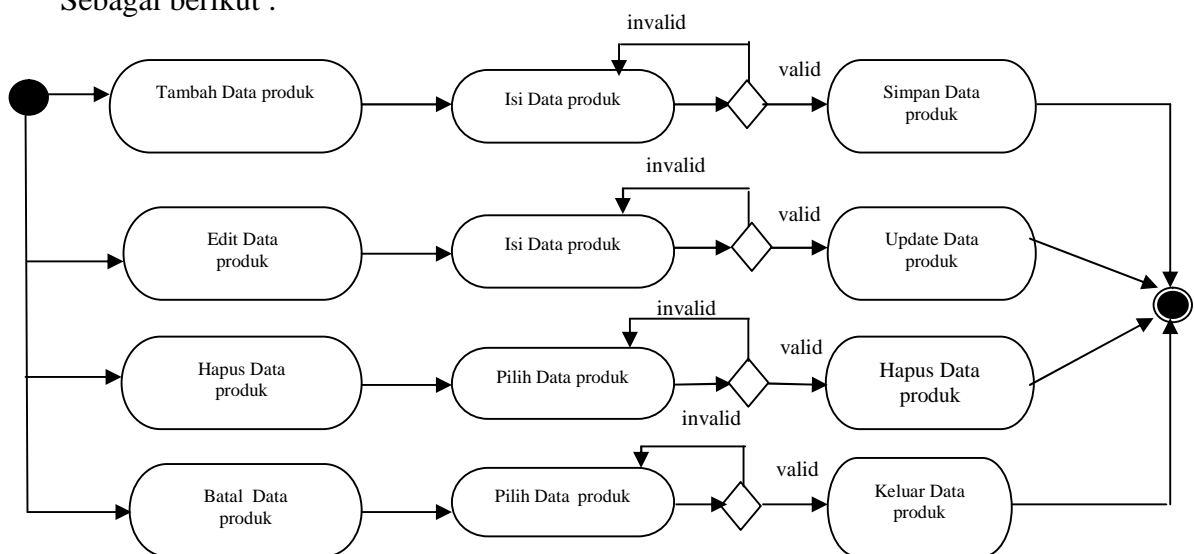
Sebagai berikut :

invalid

valid

Tambah Data produk

Isi Data produk

Simpan Data produk

invalid

valid

Edit Data produk

Isi Data produk

Update Data produk

invalid

valid

Hapus Data produk

Pilih Data produk

Hapus Data produk

invalid

valid

Batal Data produk

Pilih Data produk

Keluar Data produk